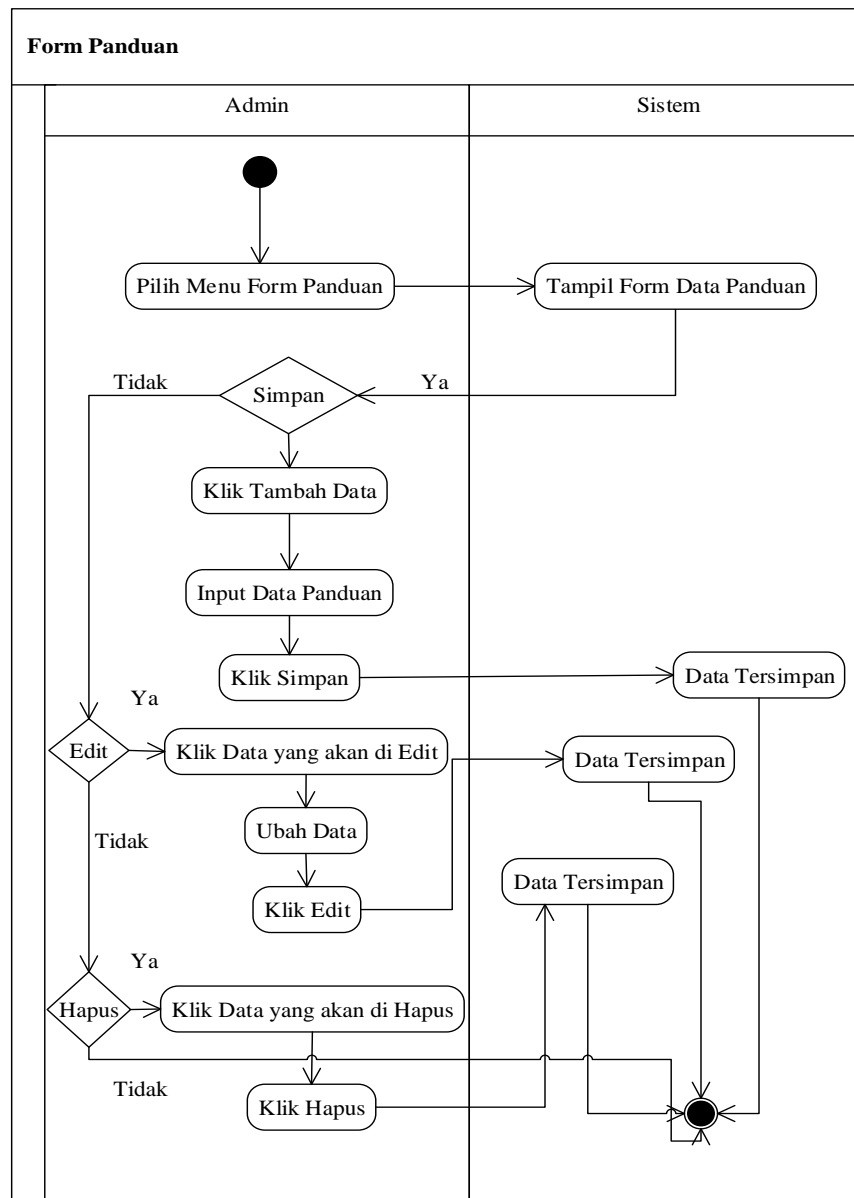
Form Panduan

Admin

Sistem

Pilih Menu Form Panduan

Tampil Form Data Panduan

Tidak

Simpan

Ya

Klik Tambah Data

Input Data Panduan

Klik Simpan

Data Tersimpan

Ya

Edit

Klik Data yang akan di Edit

Data Tersimpan

Tidak

Ubah Data

Klik Edit

Data Tersimpan

Ya

Hapus

Klik Data yang akan di Hapus

Tidak

Klik Hapus